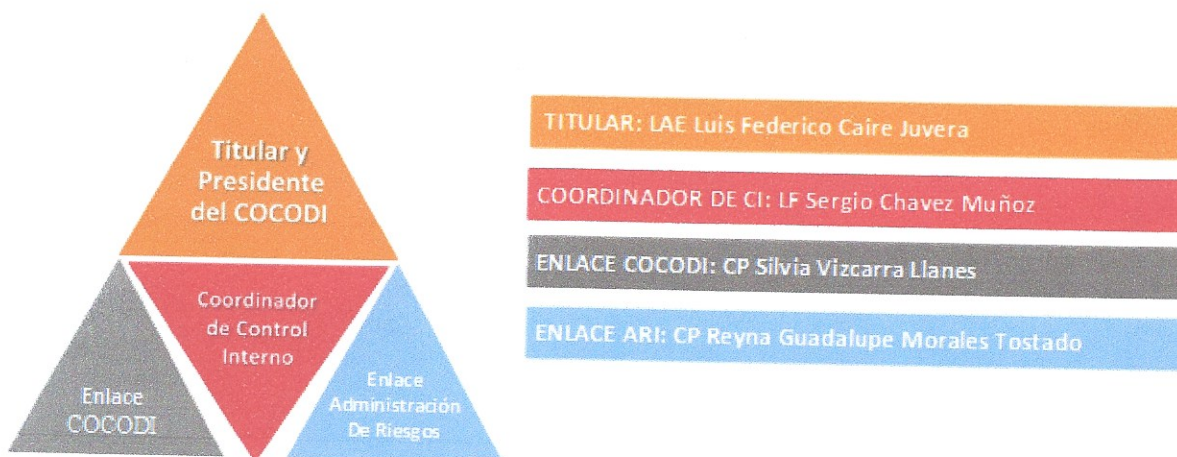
Titular y Presidente del COCODI

Coordinador de Control Interno

Enlace COCODI

Enlace Administración De Riesgos

TITULAR: LAE Luis Federico Caire Juvera

COORDINADOR DE CI: LF Sergio Chavez Muñoz

ENLACE COCODI: CP Silvia Vizcarra Llanes

ENLACE ARI: CP Reyna Guadalupe Morales Tostado